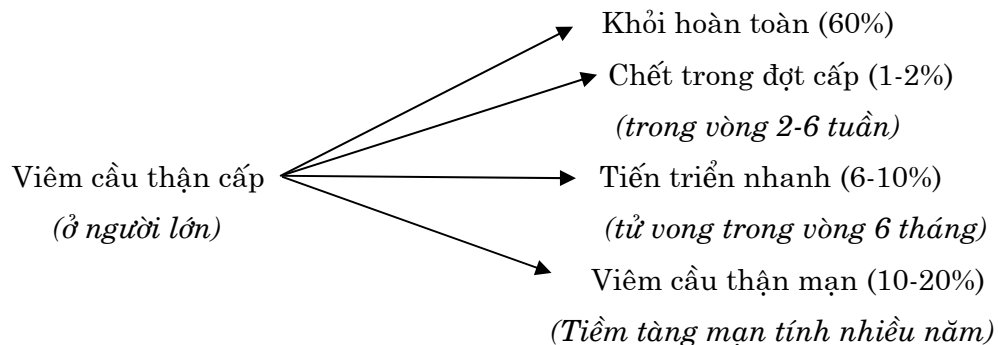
Viêm cầu thận cấp
(ở người lớn)

Khỏi hoàn toàn (60%)

Chết trong đợt cấp (1-2%)
(trong vòng 2-6 tuần)

Tiến triển nhanh (6-10%)
(tử vong trong vòng 6 tháng)

Viêm cầu thận mạn (10-20%)
(Tiềm tàng mạn tính nhiều năm)